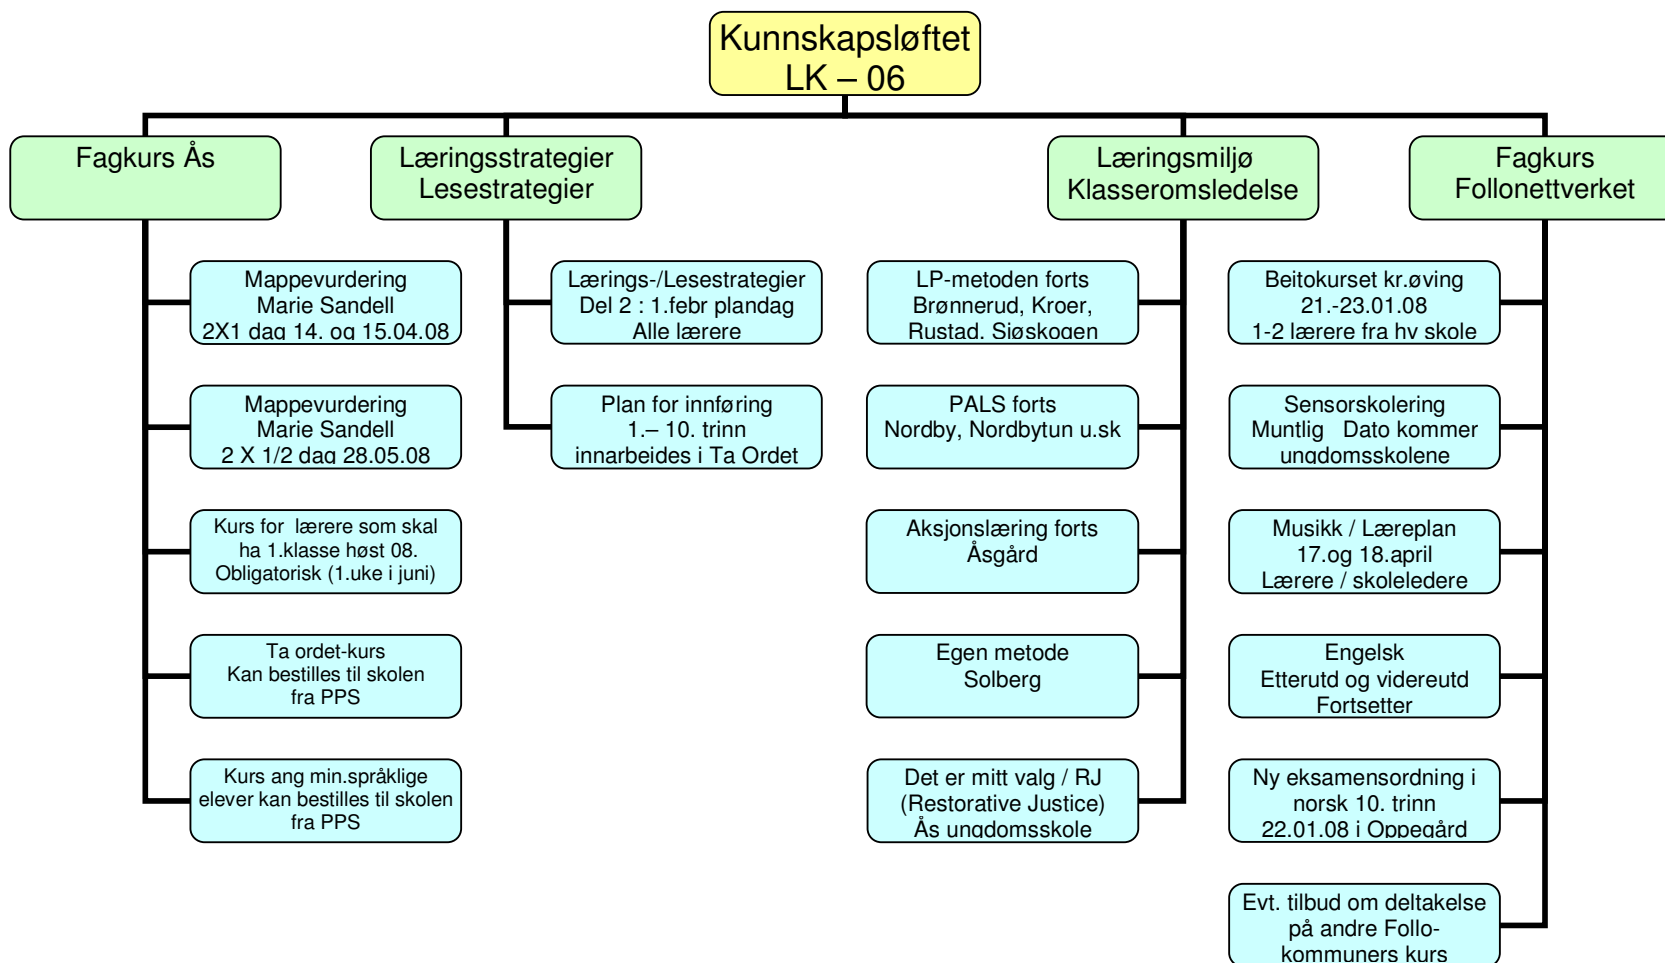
Kunnskapsløftet
LK – 06

Fagkurs Ås

Mappevurdering
Marie Sandell
2X1 dag 14. og 15.04.08

Mappevurdering
Marie Sandell
2 X 1/2 dag 28.05.08

Kurs for lærere som skal ha 1.klasse høst 08. Obligatorisk (1.uke i juni)

Ta ordet-kurs
Kan bestilles til skolen fra PPS

Kurs ang min.språklige elever kan bestilles til skolen fra PPS

Læringsstrategier
Lesestrategier

Lærings-/Lesestrategier
Del 2 : 1.febr plandag
Alle lærere

Plan for innføring
1.– 10. trinn
innarbeides i Ta Ordet

Læringsmiljø
Klasseromsledelse

LP-metoden forts
Brønnerud, Kroer, Rustad, Sjøskogen

PALS forts
Nordby, Nordbytun u.sk

Aksjonslæring forts
Åsgård

Egen metode
Solberg

Det er mitt valg / RJ
(Restorative Justice)
Ås ungdomsskole

Fagkurs
Follonettverket

Beitokurset kr.øving
21.-23.01.08
1-2 lærere fra hv skole

Sensorskolering
Muntlig Dato kommer
ungdomsskolene

Musikk / Læreplan
17.og 18.april
Lærere / skoleledere

Engelsk
Etterutd og videreutd
Fortsetter

Ny eksamensordning i norsk 10. trinn
22.01.08 i Oppegård

Evt. tilbud om deltakelse på andre Follo-kommuners kurs